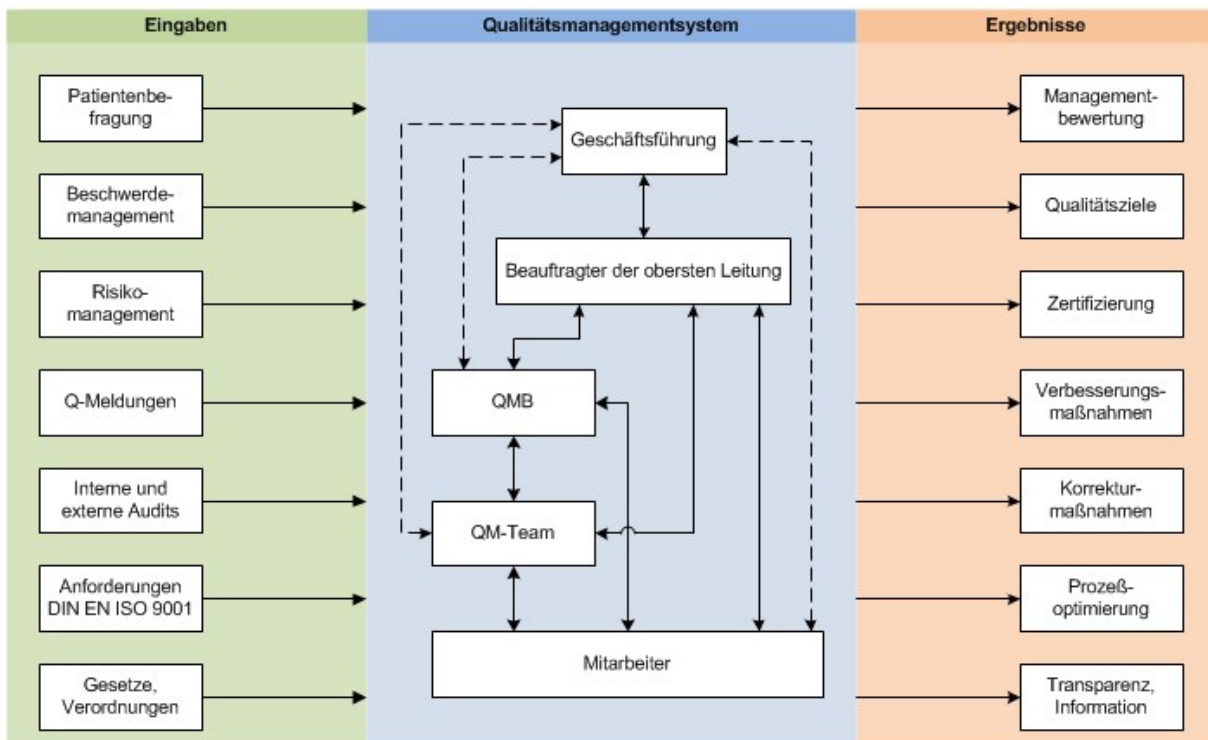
Eingaben

Qualitätsmanagementsystem

Ergebnisse

Patientenbefragung

Beschwerdemanagement

Risikomanagement

Q-Meldungen

Interne und externe Audits

Anforderungen DIN EN ISO 9001

Gesetze, Verordnungen

Geschäftsführung

Beauftragter der obersten Leitung

QMB

QM-Team

Mitarbeiter

Managementbewertung

Qualitätsziele

Zertifizierung

Verbesserungsmaßnahmen

Korrekturmaßnahmen

Prozeßoptimierung

Transparenz, Information